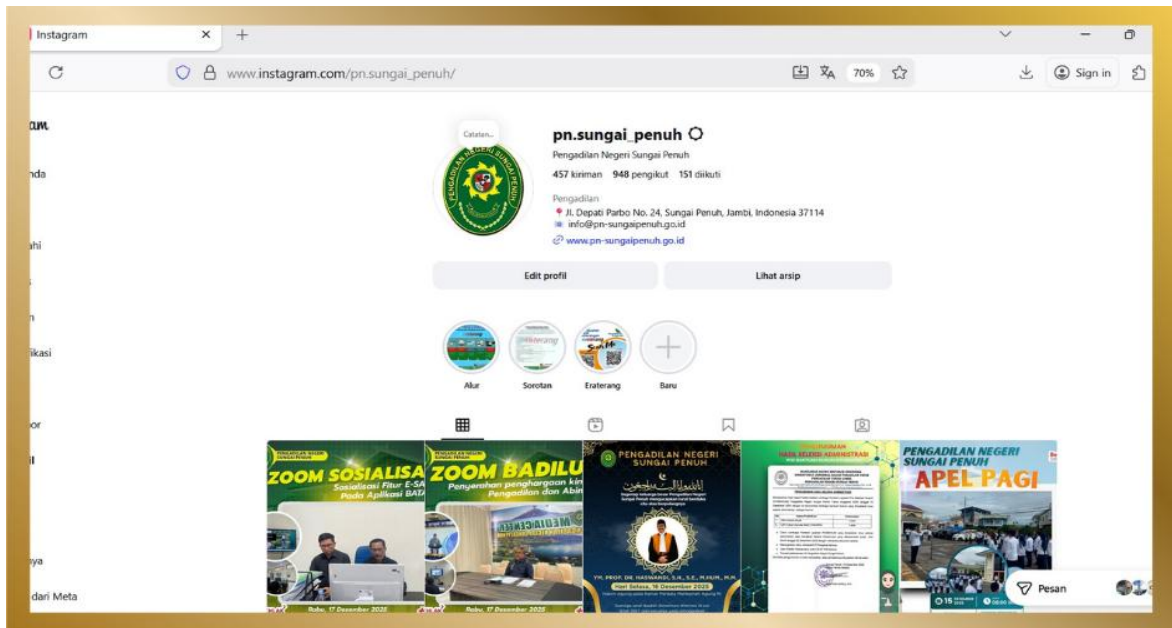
Instagram ×

www.instagram.com/pn.sungai_penuh/

70%

Sign in

am

nda

ahi

n

fikasi

or

aya

dari Meta

Catatan...

pn.sungai_penuh

Pengadilan Negeri Sungai Penuh

457 kiriman 948 pengikut 151 diikuti

Pengadilan

Jl. Depati Parbo No. 24, Sungai Penuh, Jambi, Indonesia 37114

info@pn-sungaipenuh.go.id

www.pn-sungaipenuh.go.id

Edit profil

Lihat arsip

Alur

Sorotan

Eraterang

Baru

PENGADILAN NEGERI SUNGAI PENUH

ZOOM SOSIALISA

Sosialisasi Fitur E-SA Pada Aplikasi BATA

Rabu, 17 Desember 2025

ZOOM BADILU

Penyerahan penghargaan kin Pengadilan dan Abin

Rabu, 17 Desember 2025

PENGADILAN NEGERI SUNGAI PENUH

YM. PROF. DR. HASWANDI, S.H., S.E., M.HUM., M.M.

Hari Selasa, 16 Desember 2025

HASIL SELEKSI ADMINISTRASI

PENGADILAN NEGERI SUNGAI PENUH

APEL PAGI

15

Pesan